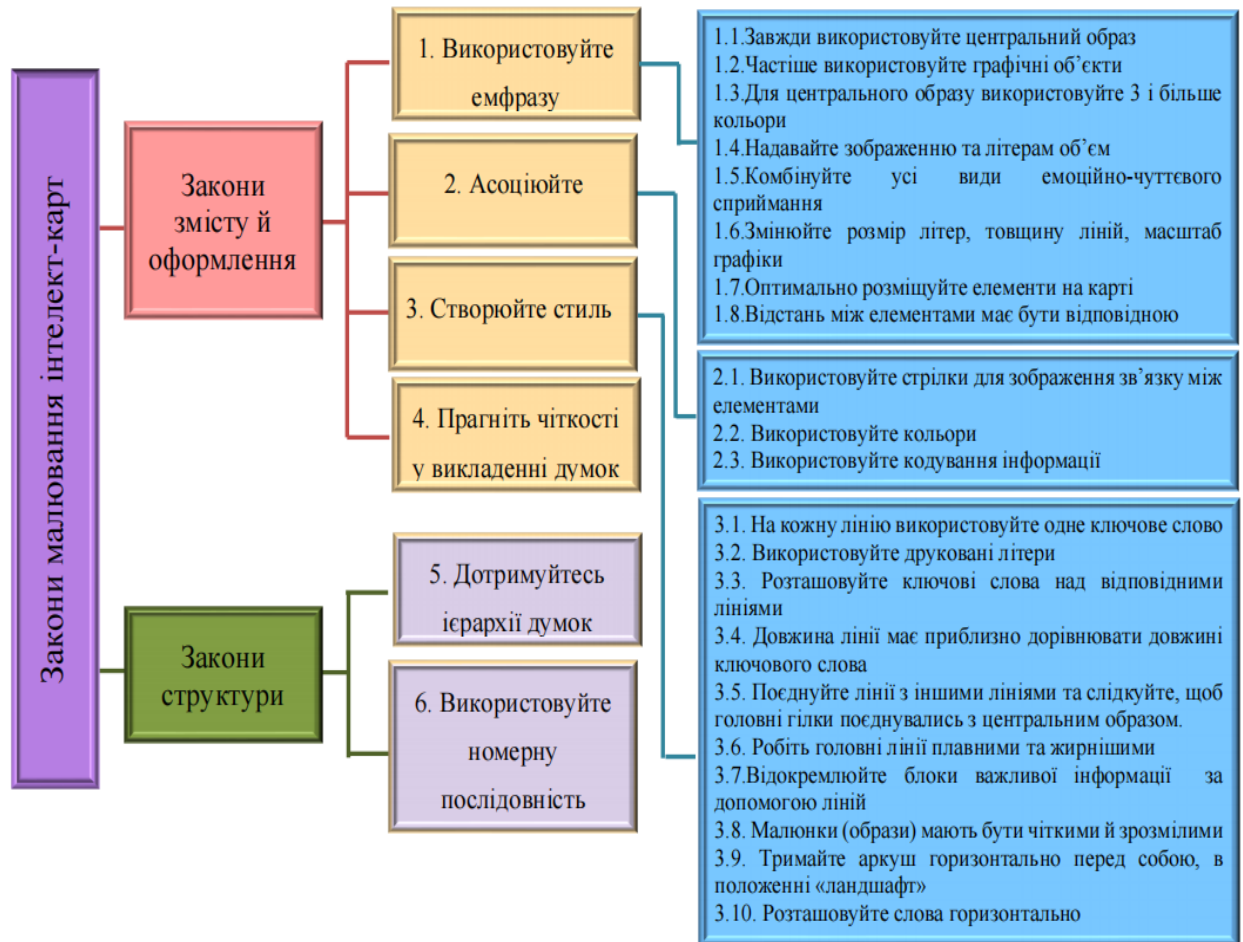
Закони малювання інтелект-карт

Закони змісту й оформлення

1. Використовуйте емфразу

2. Асоціюйте

3. Створюйте стиль

4. Прагніть чіткості у викладенні думок

Закони структури

5. Дотримуйтесь ієрархії думок

6. Використовуйте номерну послідовність

1.1.Завжди використовуйте центральний образ
1.2.Частіше використовуйте графічні об'єкти
1.3.Для центрального образу використовуйте 3 і більше кольори
1.4.Надавайте зображенню та літерам об'єм
1.5.Комбінуйте усі види емоційно-чуттєвого сприймання
1.6.Змінюйте розмір літер, товщину ліній, масштаб графіки
1.7.Оптимально розміщуйте елементи на карті
1.8.Відстань між елементами має бути відповідною

2.1. Використовуйте стрілки для зображення зв'язку між елементами
2.2. Використовуйте кольори
2.3. Використовуйте кодування інформації

3.1. На кожну лінію використовуйте одне ключове слово
3.2. Використовуйте друковані літери
3.3. Розташовуйте ключові слова над відповідними лініями
3.4. Довжина лінії має приблизно дорівнювати довжині ключового слова
3.5. Поєднуйте лінії з іншими лініями та слідкуйте, щоб головні гілки поєднувались з центральним образом.
3.6. Робіть головні лінії плавними та жирнішими
3.7.Відокремлюйте блоки важливої інформації за допомогою ліній
3.8. Малюнки (образи) мають бути чіткими й зрозмілими
3.9. Тримайте аркуш горизонтально перед собою, в положенні «ландшафт»
3.10. Розташовуйте слова горизонтально